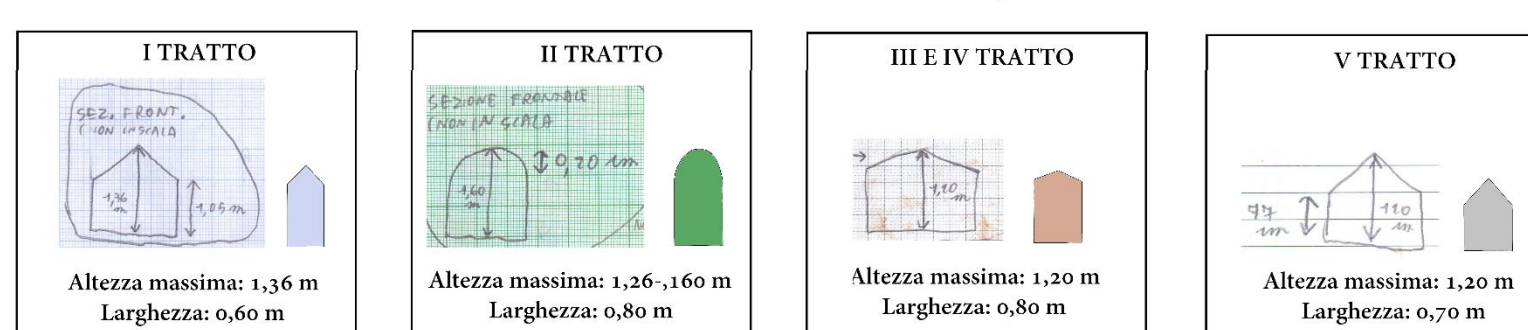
I TRATTO

SEZ. FRONT.
(NON IN SCALA

1,36 m

1,05 m

Altezza massima: 1,36 m
Larghezza: 0,60 m

II TRATTO

SEZIONE FRONTALE
(NON IN SCALA

0,70 cm

1,60 m

Altezza massima: 1,26-,160 m
Larghezza: 0,80 m

III E IV TRATTO

1,10 m

Altezza massima: 1,20 m
Larghezza: 0,80 m

V TRATTO

77 cm

110 cm

Altezza massima: 1,20 m
Larghezza: 0,70 m